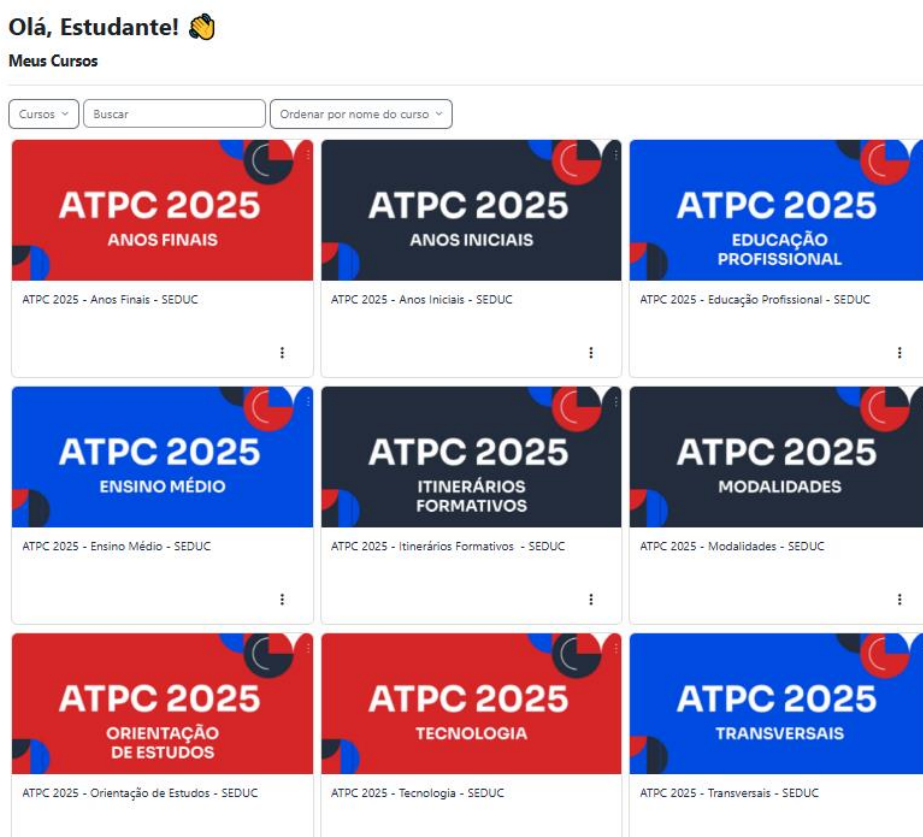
Olá, Estudante! 👋

Meus Cursos

Cursos
Buscar
Ordenar por nome do curso

ATPC 2025
ANOS FINAIS
ATPC 2025 - Anos Finais - SEDUC

ATPC 2025
ANOS INICIAIS
ATPC 2025 - Anos Iniciais - SEDUC

ATPC 2025
EDUCAÇÃO PROFISSIONAL
ATPC 2025 - Educação Profissional - SEDUC

ATPC 2025
ENSINO MÉDIO
ATPC 2025 - Ensino Médio - SEDUC

ATPC 2025
ITINERÁRIOS FORMATIVOS
ATPC 2025 - Itinerários Formativos - SEDUC

ATPC 2025
MODALIDADES
ATPC 2025 - Modalidades - SEDUC

ATPC 2025
ORIENTAÇÃO DE ESTUDOS
ATPC 2025 - Orientação de Estudos - SEDUC

ATPC 2025
TECNOLOGIA
ATPC 2025 - Tecnologia - SEDUC

ATPC 2025
TRANSVERSAIS
ATPC 2025 - Transversais - SEDUC